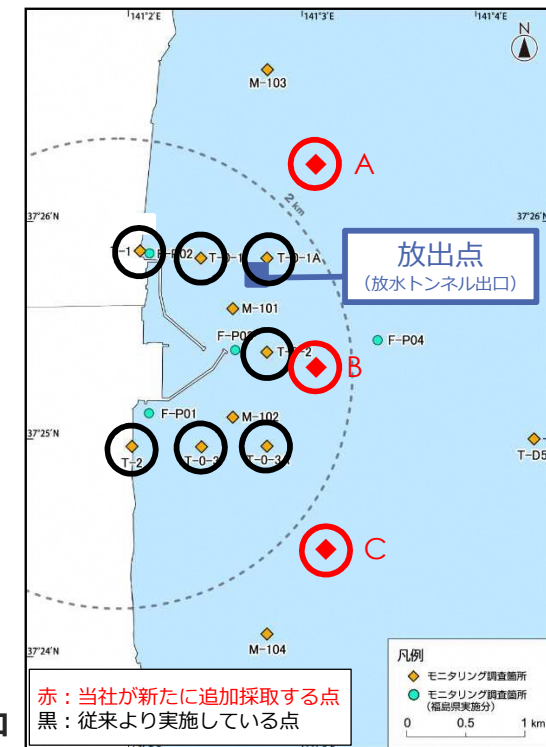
141°2'E
141°3'E
141°4'E
N
M-103
A
2 km
37°26'N
37°26'N
T-1
F-P02
T-0-1
T-0-1A
放出点
（放水トンネル出口）
M-101
F-P03
T-0-2
F-P04
B
F-P01
M-102
37°25'N
T-2
T-0-3
T-0-3A
T-D5
C
37°24'N
M-104
凡例
モニタリング調査箇所
モニタリング調査箇所（福島県実施分）
0 0.5 1 km
赤：当社が新たに追加採取する点
黒：従来より実施している点